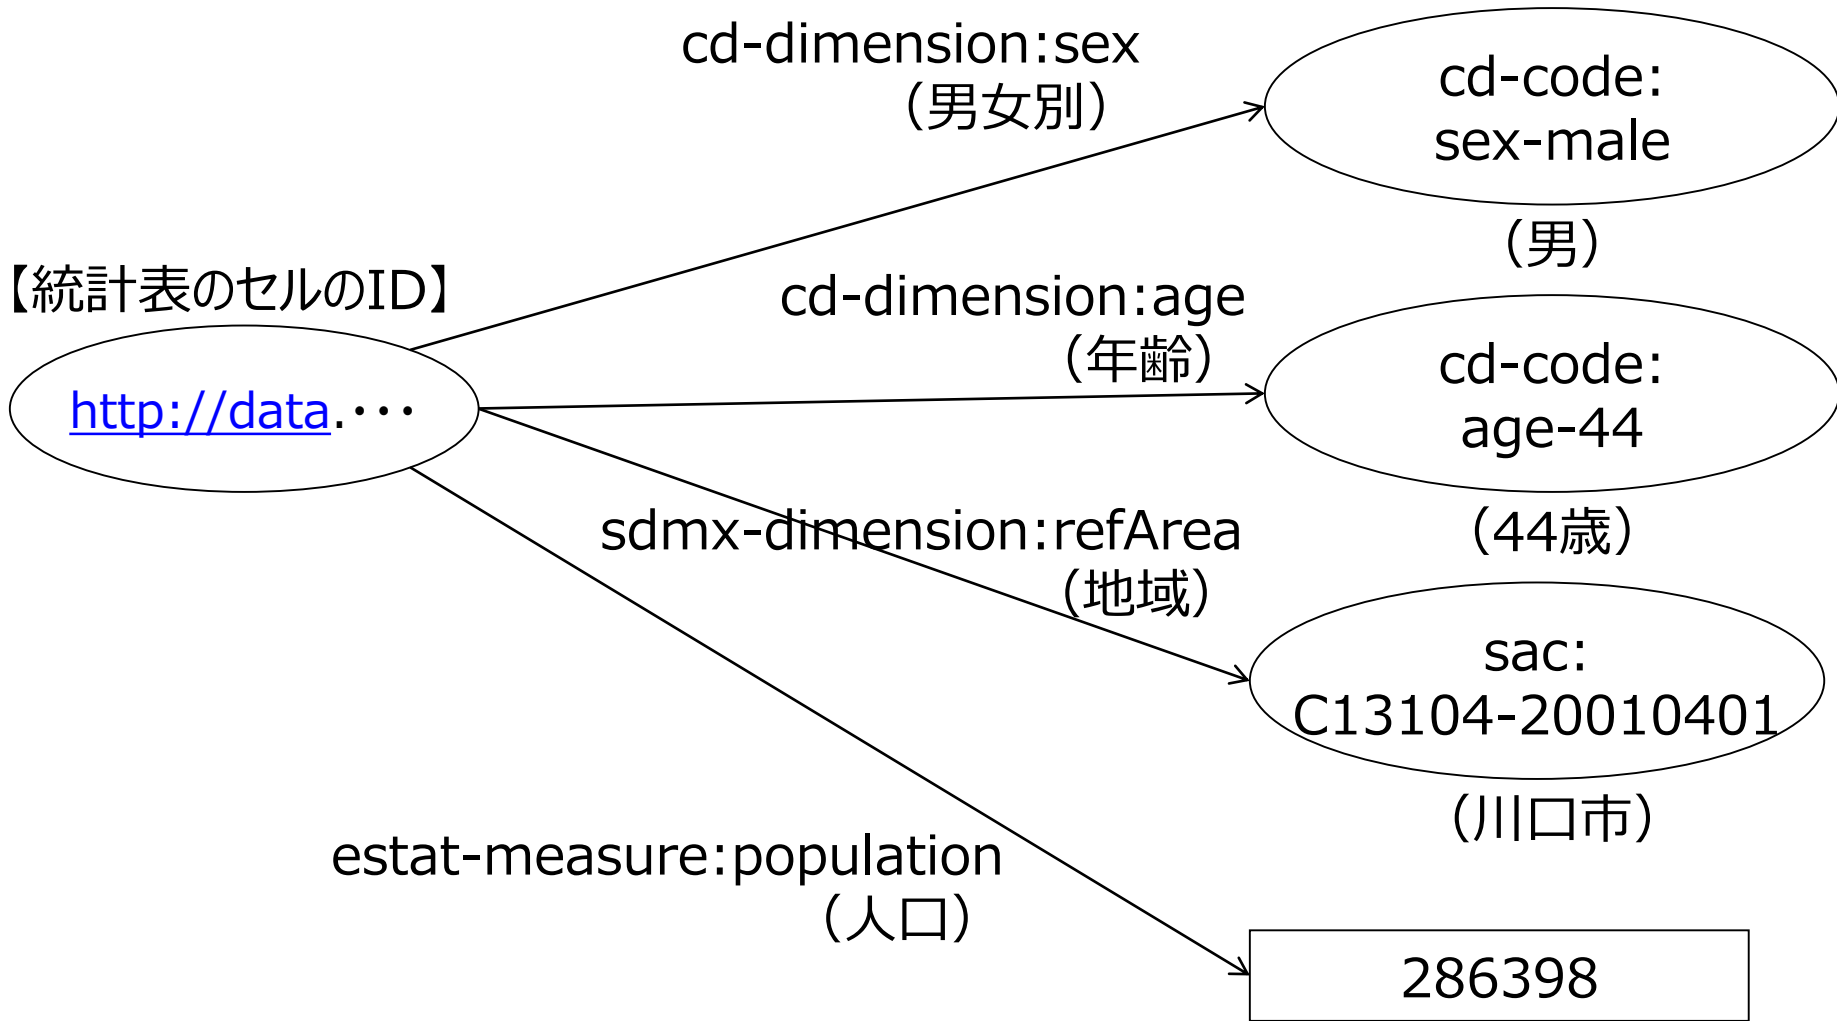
cd-dimension:sex
（男女別）

cd-code:
sex-male

（男）

【統計表のセルのID】

http://data.・・・

cd-dimension:age
（年齢）

cd-code:
age-44

（44歳）

sdmx-dimension:refArea
（地域）

sac:
C13104-20010401

（川口市）

estat-measure:population
（人口）

286398